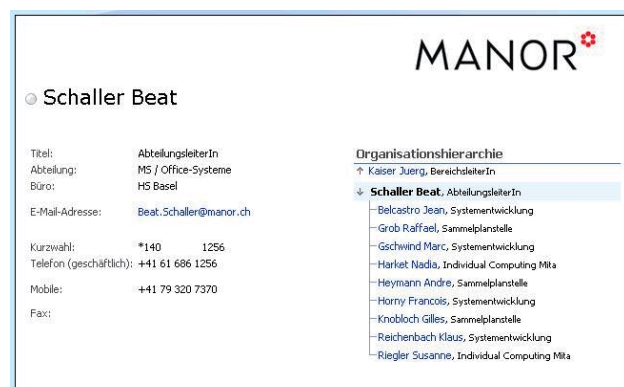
MANOR

Schaller Beat

Titel: AbteilungsleiterIn
Abteilung: MS / Office-Systeme
Büro: HS Basel

E-Mail-Adresse: Beat.Schaller@manor.ch

Kurzwahl: *140 1256
Telefon (geschäftlich): +41 61 686 1256

Mobile: +41 79 320 7370

Fax:

Organisationshierarchie
↑ Kaiser Juerg, BereichsleiterIn
↓ Schaller Beat, AbteilungsleiterIn
Belcastro Jean, Systementwicklung
Grob Raffael, Sammelplanstelle
Gschwind Marc, Systementwicklung
Harket Nadia, Individual Computing Mita
Heymann Andre, Sammelplanstelle
Horny Francois, Systementwicklung
Knobloch Gilles, Sammelplanstelle
Reichenbach Klaus, Systementwicklung
Riegler Susanne, Individual Computing Mita